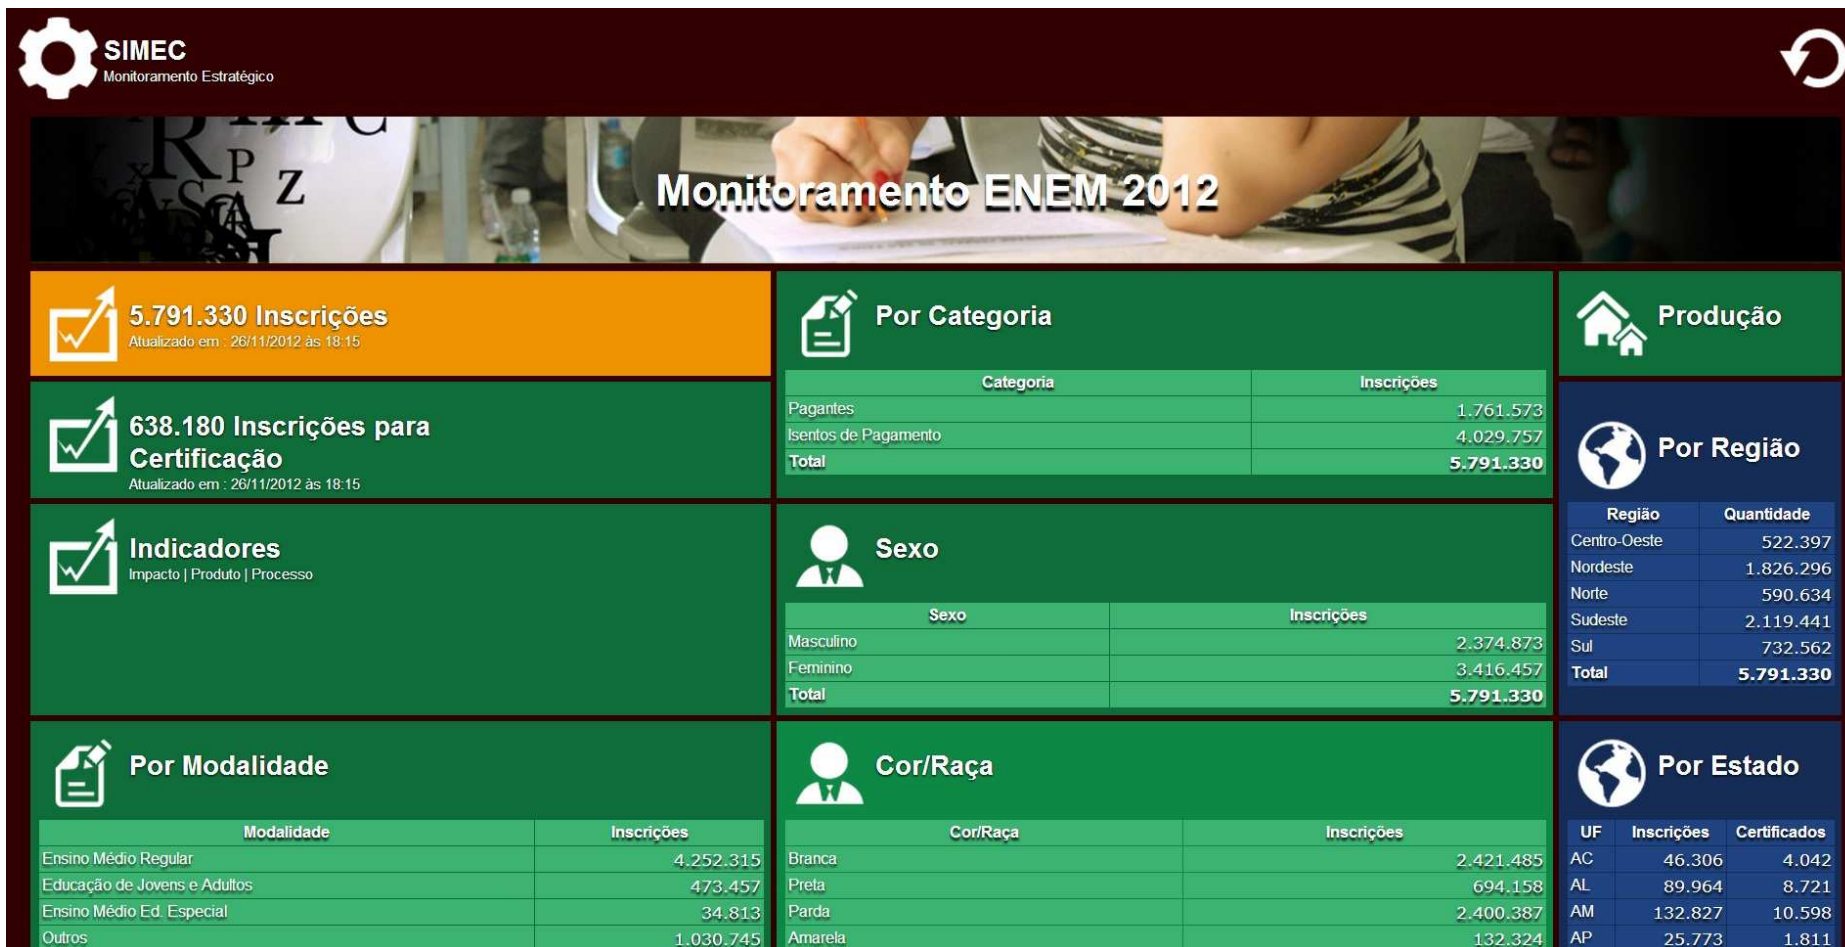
SIMEC
Monitoramento Estratégico

Monitoramento ENEM 2012

5.791.330 Inscrições
Atualizado em : 26/11/2012 às 18:15

638.180 Inscrições para Certificação
Atualizado em : 26/11/2012 às 18:15

Indicadores
Impacto | Produto | Processo

Por Modalidade

| Modalidade | Inscrições |
|---|---|
| Ensino Médio Regular | 4.252.315 |
| Educação de Jovens e Adultos | 473.457 |
| Ensino Médio Ed. Especial | 34.813 |
| Outros | 1.030.745 |

Por Categoria

| Categoria | Inscrições |
|---|---|
| Pagantes | 1.761.573 |
| Isentos de Pagamento | 4.029.757 |
| Total | 5.791.330 |

Sexo

| Sexo | Inscrições |
|---|---|
| Masculino | 2.374.873 |
| Feminino | 3.416.457 |
| Total | 5.791.330 |

Cor/Raça

| Cor/Raça | Inscrições |
|---|---|
| Branca | 2.421.485 |
| Preta | 694.158 |
| Parda | 2.400.387 |
| Amarela | 132.324 |

Produção

Por Região

| Região | Quantidade |
|---|---|
| Centro-Oeste | 522.397 |
| Nordeste | 1.826.296 |
| Norte | 590.634 |
| Sudeste | 2.119.441 |
| Sul | 732.562 |
| Total | 5.791.330 |

Por Estado

| UF | Inscrições | Certificados |
|---|---|---|
| AC | 46.306 | 4.042 |
| AL | 89.964 | 8.721 |
| AM | 132.827 | 10.598 |
| AP | 25.773 | 1.811 |